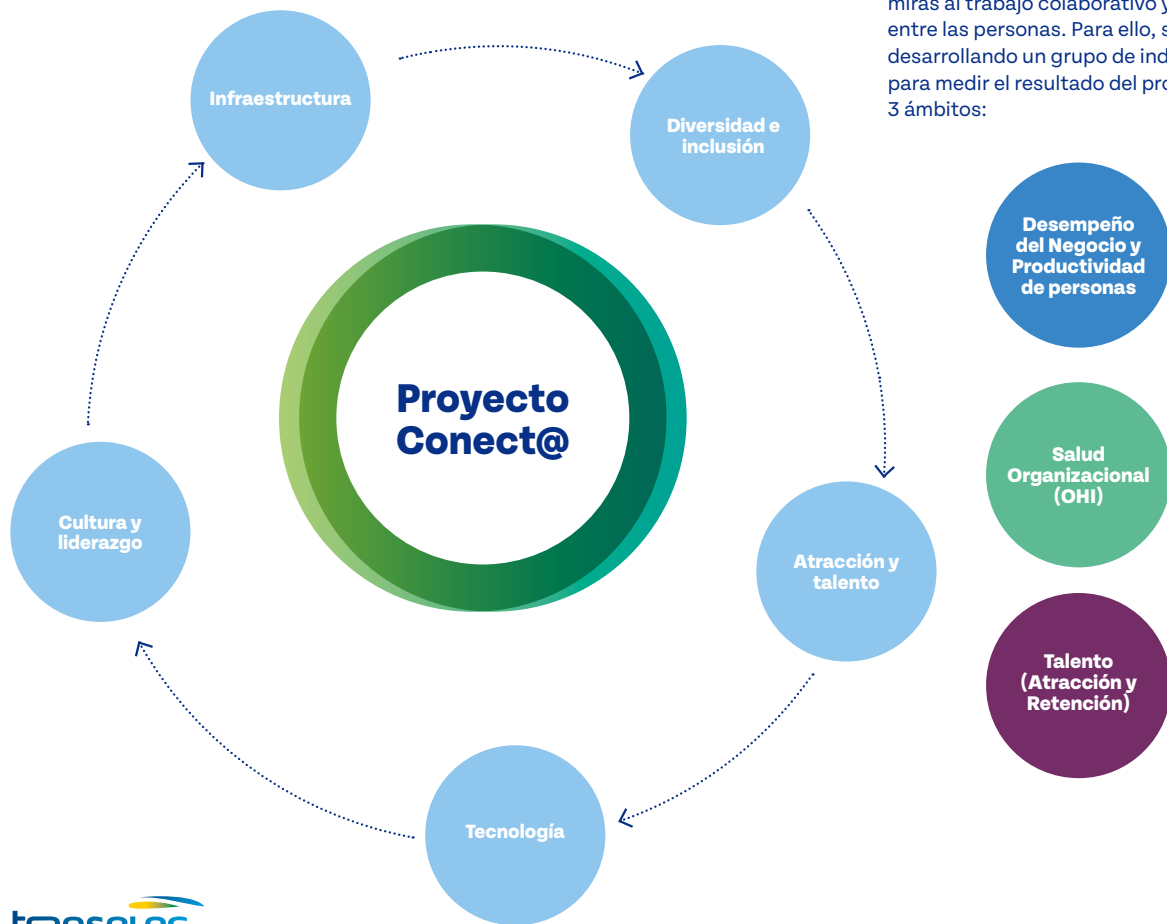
miras al trabajo colaborativo y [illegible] entre las personas. Para ello, s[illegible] desarrollando un grupo de ind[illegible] para medir el resultado del pro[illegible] 3 ámbitos:

Infraestructura

Diversidad e inclusión

Proyecto Conect@

Cultura y liderazgo

Atracción y talento

Tecnología

Desempeño del Negocio y Productividad de personas

Salud Organizacional (OHI)

Talento (Atracción y Retención)

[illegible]